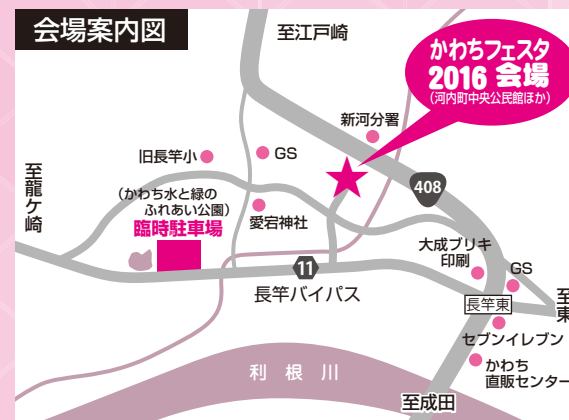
会場案内図

至江戸崎

かわちフェスタ 2016 会場 (河内町中央公民館ほか)

新河分署

旧長竿小

GS

408

至龍ケ崎

(かわち水と緑のふれあい公園)

臨時駐車場

愛宕神社

大成ブリキ印刷

GS

11

長竿バイパス

長竿東

至東

セブンイレブン

かわち直販センター

利根川

至成田